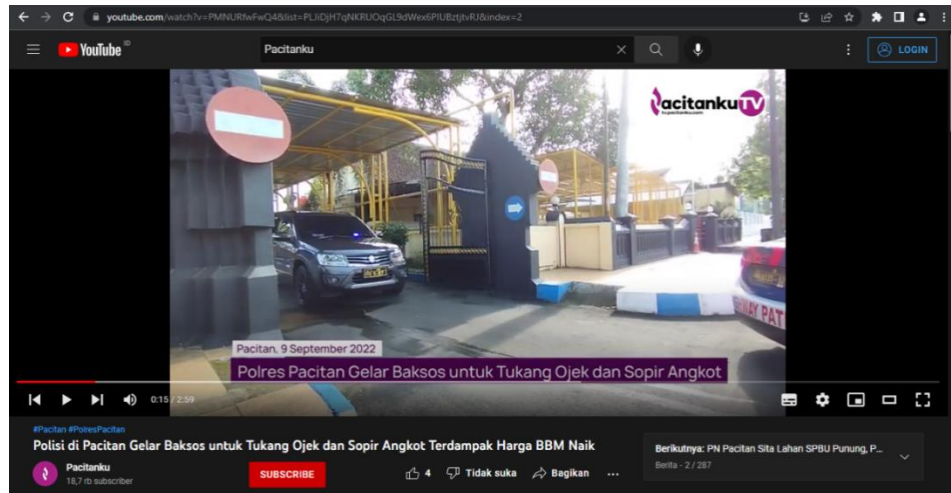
youtube.com/watch?v=PMNURfwFwQ4&list=PLJiDjH7qNKRUOqGL9dWex6PIUBztjtvRJ&index=2

YouTube ID

Pacitanku

LOGIN

PacitankuTV

Pacitan, 9 September 2022

Polres Pacitan Gelar Baksos untuk Tukang Ojek dan Sopir Angkot

0:15 / 2:59

#Pacitan #PolresPacitan

Polisi di Pacitan Gelar Baksos untuk Tukang Ojek dan Sopir Angkot Terdampak Harga BBM Naik

Pacitanku
18,7 rb subscriber

SUBSCRIBE

4 Tidak suka Bagikan ...

Berikutnya: PN Pacitan Sita Lahan SPBU Punung, P...
Berita - 2 / 287